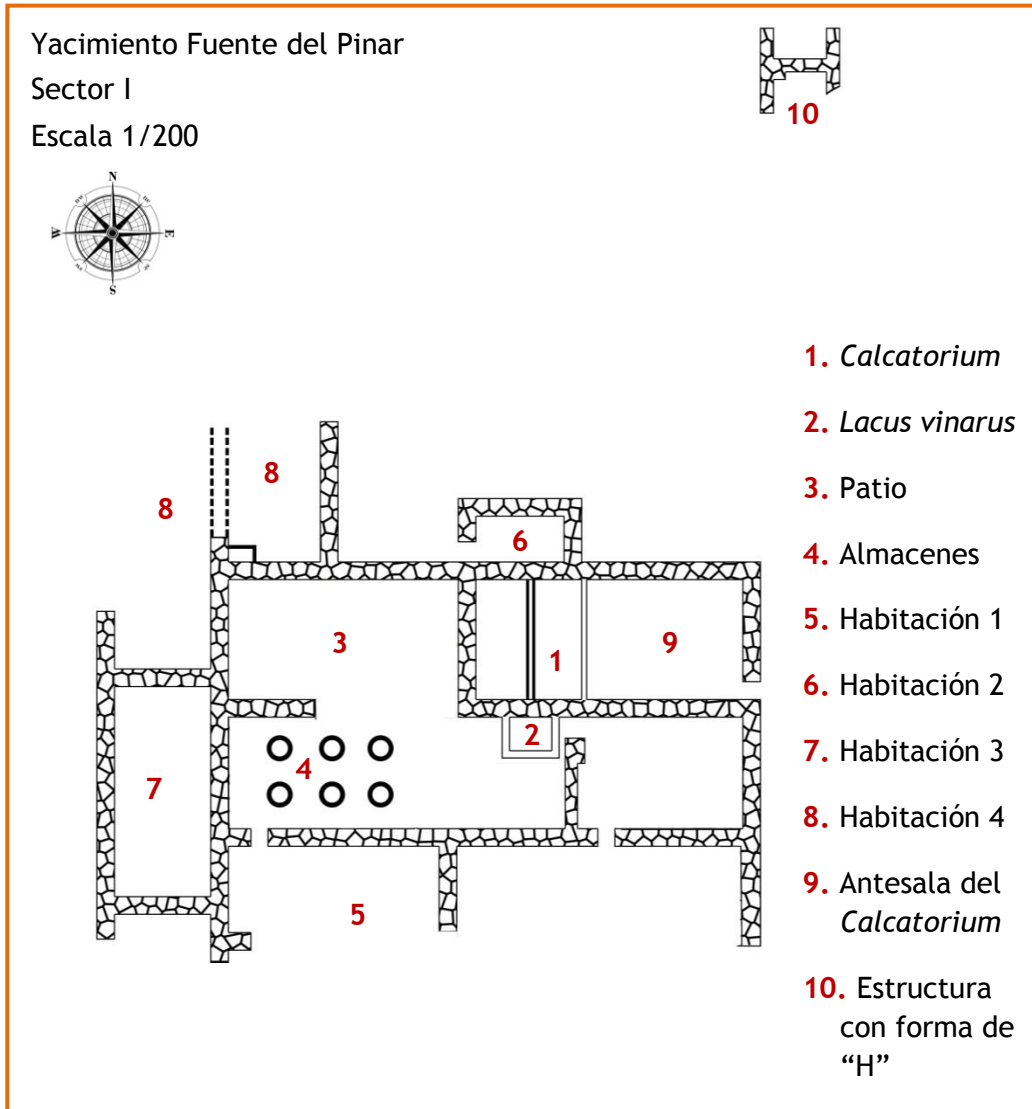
Yacimiento Fuente del Pinar
Sector I
Escala 1/200

N
W
E
S

10

8
8
6
3
1
9
2
4
7
5

1. Calcatorium
2. Lacus vinarus
3. Patio
4. Almacenes
5. Habitación 1
6. Habitación 2
7. Habitación 3
8. Habitación 4
9. Antesala del Calcatorium
10. Estructura con forma de "H"